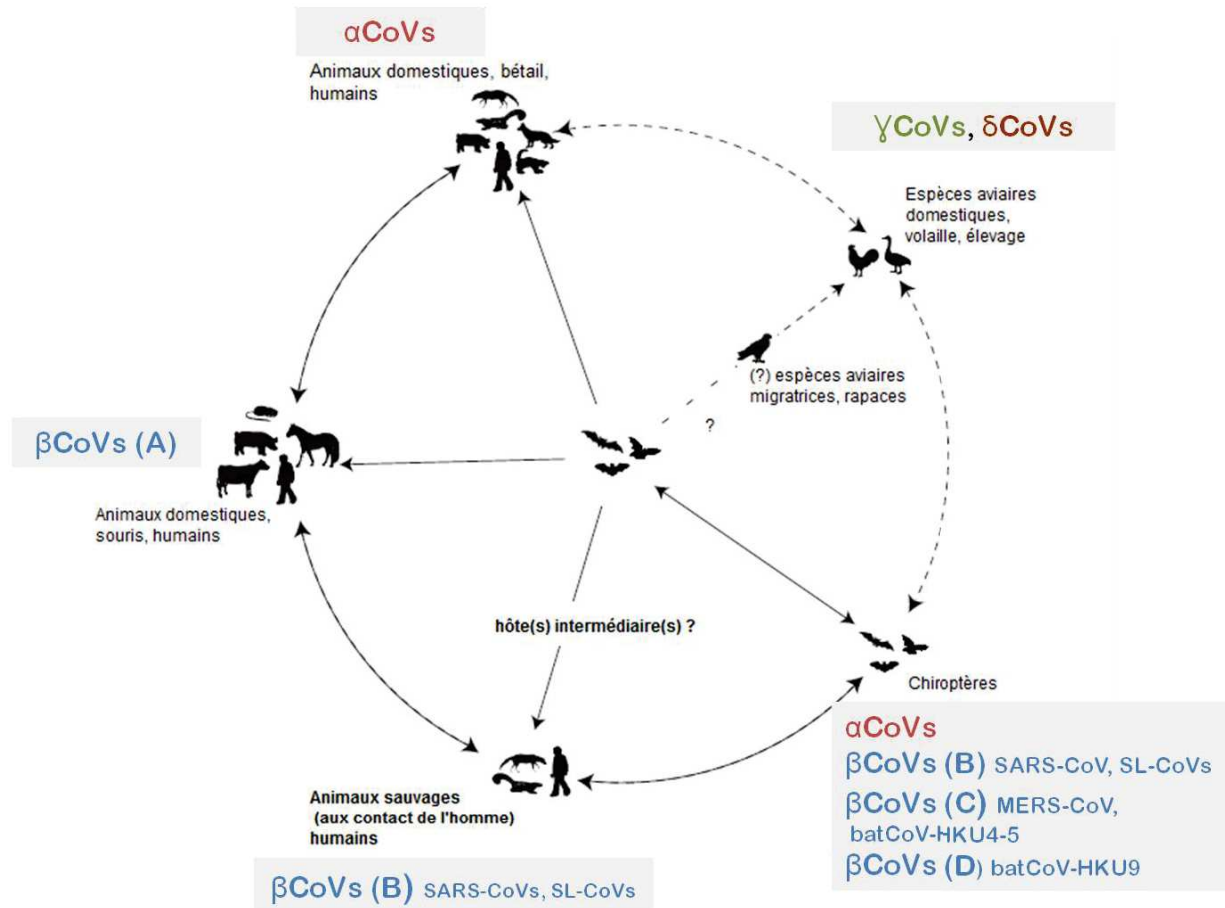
αCoVs

Animaux domestiques, bétail, humains

γCoVs, δCoVs

Espèces aviaires domestiques, volaille, élevage

(?) espèces aviaires migratrices, rapaces

?

βCoVs (A)

Animaux domestiques, souris, humains

hôte(s) intermédiaire(s) ?

Chiroptères

αCoVs
βCoVs (B) SARS-CoV, SL-CoVs
βCoVs (C) MERS-CoV, batCoV-HKU4-5
βCoVs (D) batCoV-HKU9

Animaux sauvages (aux contact de l'homme) humains

βCoVs (B) SARS-CoVs, SL-CoVs